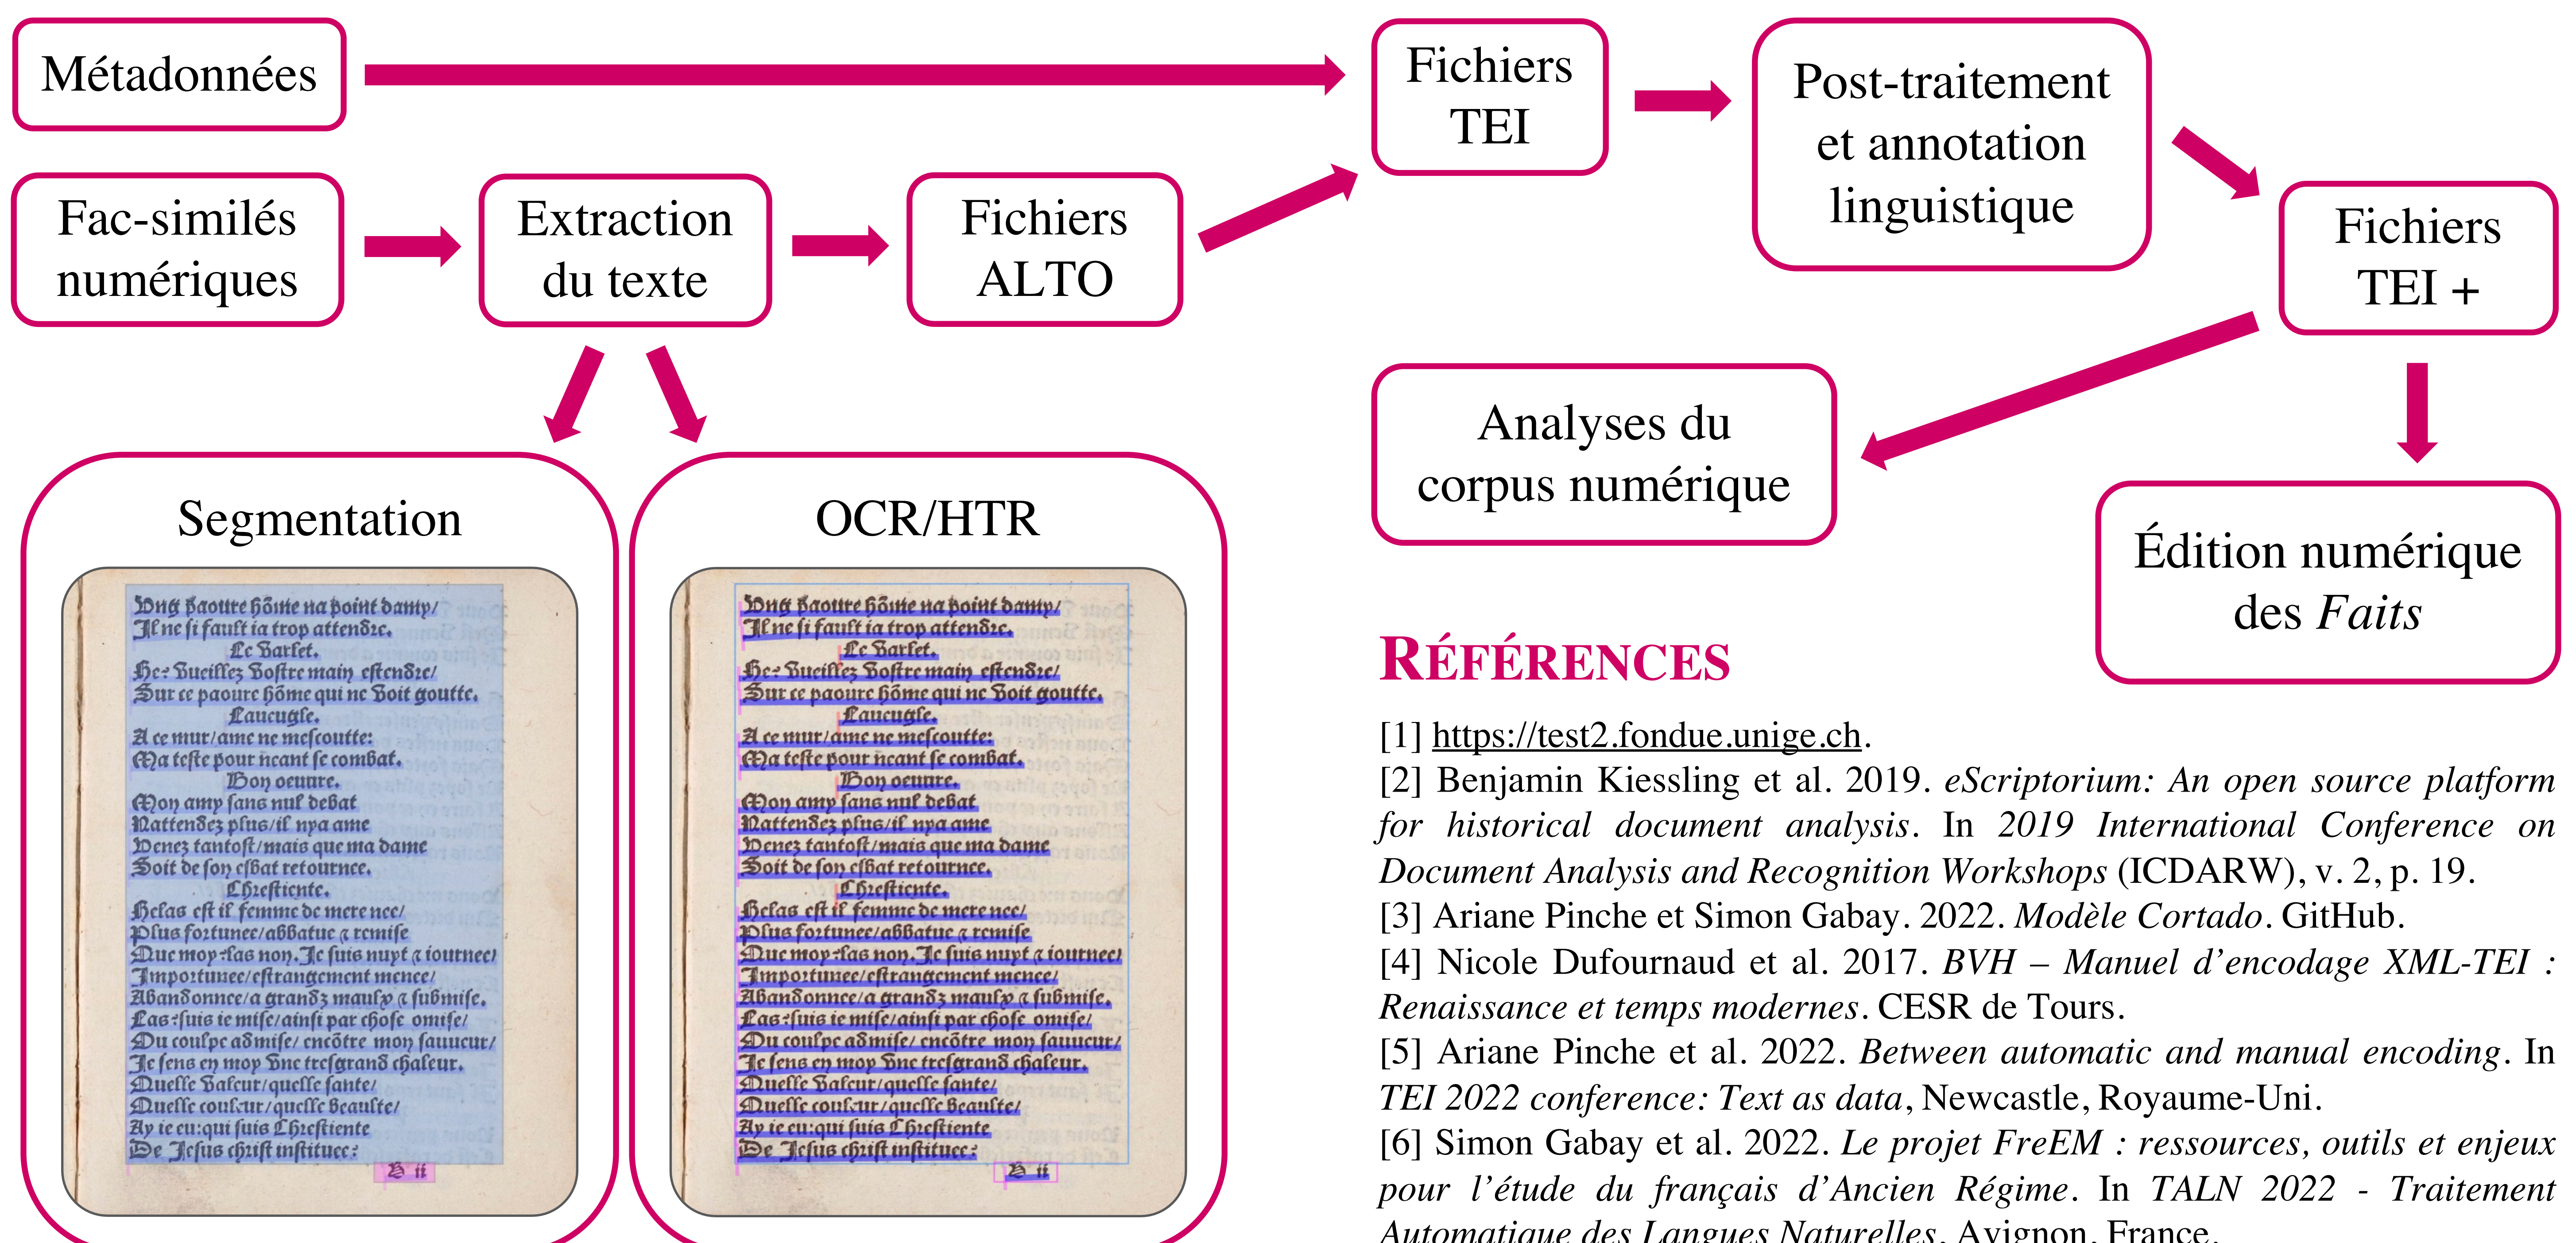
Métadonnées

Fac-similés numériques

Extraction du texte

Fichiers ALTO

Fichiers TEI

Post-traitement et annotation linguistique

Fichiers TEI +

Analyses du corpus numérique

Édition numérique des *Faits*

Segmentation

OCR/HTR

Vng faotre hôme na point damy/
Il ne si fault ia trop attendre.
Le Sarfet.
He: vueillez vostre main estendre/
Sur ce paoure hôme qui ne voit goutte.
Laucugle.
A ce mur/ame ne mescoutte:
Ma teste pour neant se combat.
Bon oeuure.
Mon amy sans nul debat
Nattendez plus/il nya ame
Venez tantost/mais que ma dame
Soit de son esbat retournee.
Chrestiente.
Helas est il femme de mere nee/
Plus fortunee/abbatue & remise
Que moy: las non. Je suis nuyt & iournee/
Importunee/estrangement menee/
Abandonnee/a grandz maulx & submise.
Las: suis ie mise/ainsi par chose omise/
Du coulpe admise/ encores mon saulueur/
Je sens en moy vne tresgrand chaleur.
Quelle valeur/quelle sante/
Quelle couleur/quelle beaulte/
Ay ie eu: qui suis Chrestiente
De Jesus christ instituee:
B ii

Vng faotre hôme na point damy/
Il ne si fault ia trop attendre.
Le Sarfet.
He: vueillez vostre main estendre/
Sur ce paoure hôme qui ne voit goutte.
Laucugle.
A ce mur/ame ne mescoutte:
Ma teste pour neant se combat.
Bon oeuure.
Mon amy sans nul debat
Nattendez plus/il nya ame
Venez tantost/mais que ma dame
Soit de son esbat retournee.
Chrestiente.
Helas est il femme de mere nee/
Plus fortunee/abbatue & remise
Que moy: las non. Je suis nuyt & iournee/
Importunee/estrangement menee/
Abandonnee/a grandz maulx & submise.
Las: suis ie mise/ainsi par chose omise/
Du coulpe admise/ encores mon saulueur/
Je sens en moy vne tresgrand chaleur.
Quelle valeur/quelle sante/
Quelle couleur/quelle beaulte/
Ay ie eu: qui suis Chrestiente
De Jesus christ instituee:
B ii

RÉFÉRENCES

[1] https://test2.fondue.unige.ch.
[2] Benjamin Kiessling et al. 2019. *eScriptorium: An open source platform for historical document analysis*. In *2019 International Conference on Document Analysis and Recognition Workshops* (ICDARW), v. 2, p. 19.
[3] Ariane Pinche et Simon Gabay. 2022. *Modèle Cortado*. GitHub.
[4] Nicole Dufournaud et al. 2017. *BVH – Manuel d'encodage XML-TEI : Renaissance et temps modernes*. CESR de Tours.
[5] Ariane Pinche et al. 2022. *Between automatic and manual encoding*. In *TEI 2022 conference: Text as data*, Newcastle, Royaume-Uni.
[6] Simon Gabay et al. 2022. *Le projet FreEM : ressources, outils et enjeux pour l'étude du français d'Ancien Régime*. In *TALN 2022 - Traitement Automatique des Langues Naturelles*, Avignon, France.